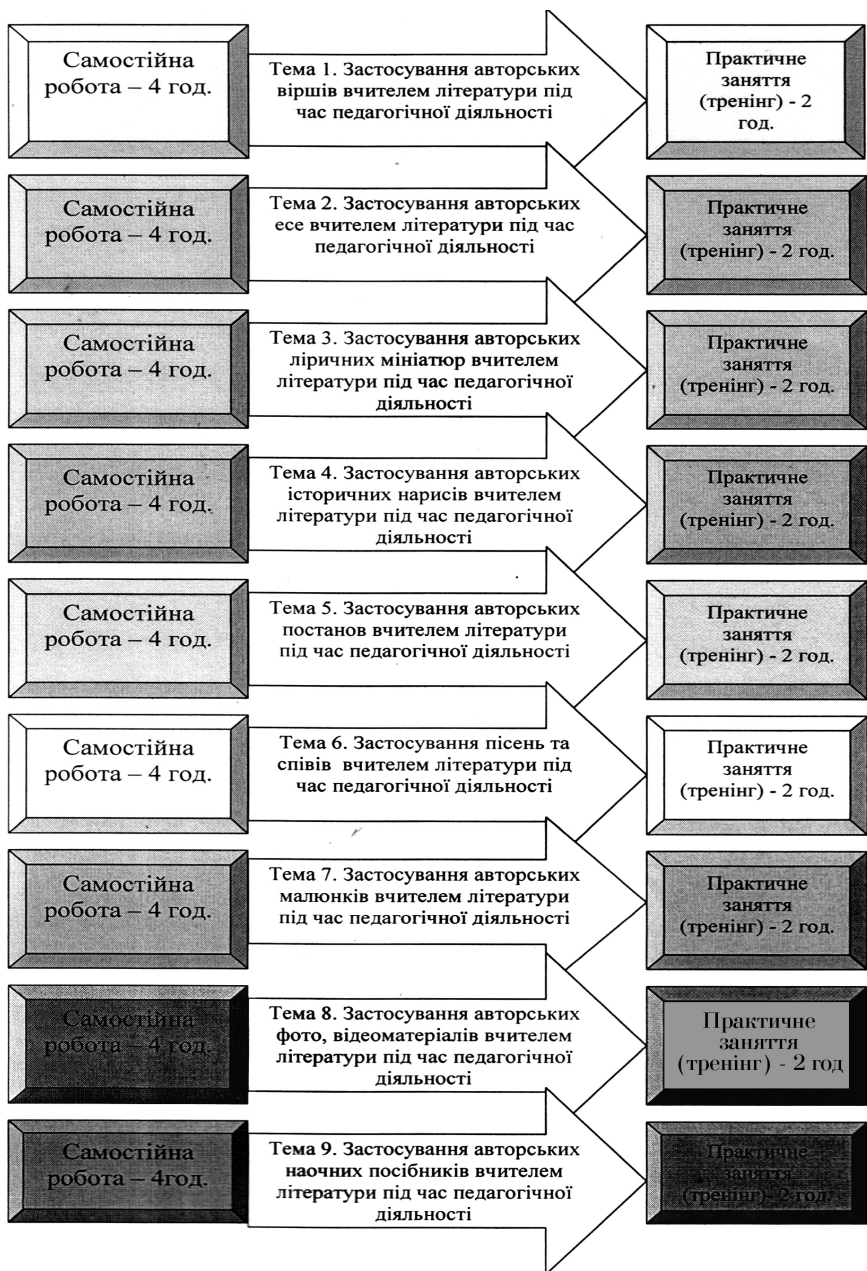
Самостійна робота – 4 год.

Тема 1. Застосування авторських віршів вчителем літератури під час педагогічної діяльності

Практичне заняття (тренінг) - 2 год.

Самостійна робота – 4 год.

Тема 2. Застосування авторських есе вчителем літератури під час педагогічної діяльності

Практичне заняття (тренінг) - 2 год.

Самостійна робота – 4 год.

Тема 3. Застосування авторських ліричних мініатюр вчителем літератури під час педагогічної діяльності

Практичне заняття (тренінг) - 2 год.

Самостійна робота – 4 год.

Тема 4. Застосування авторських історичних нарисів вчителем літератури під час педагогічної діяльності

Практичне заняття (тренінг) - 2 год.

Самостійна робота – 4 год.

Тема 5. Застосування авторських постанов вчителем літератури під час педагогічної діяльності

Практичне заняття (тренінг) - 2 год.

Самостійна робота – 4 год.

Тема 6. Застосування пісень та співів вчителем літератури під час педагогічної діяльності

Практичне заняття (тренінг) - 2 год.

Самостійна робота – 4 год.

Тема 7. Застосування авторських малюнків вчителем літератури під час педагогічної діяльності

Практичне заняття (тренінг) - 2 год.

Самостійна робота – 4 год.

Тема 8. Застосування авторських фото, відеоматеріалів вчителем літератури під час педагогічної діяльності

Практичне заняття (тренінг) - 2 год

Самостійна робота – 4год.

Тема 9. Застосування авторських наочних посібників вчителем літератури під час педагогічної діяльності

Практичне заняття (тренінг) 2 год.